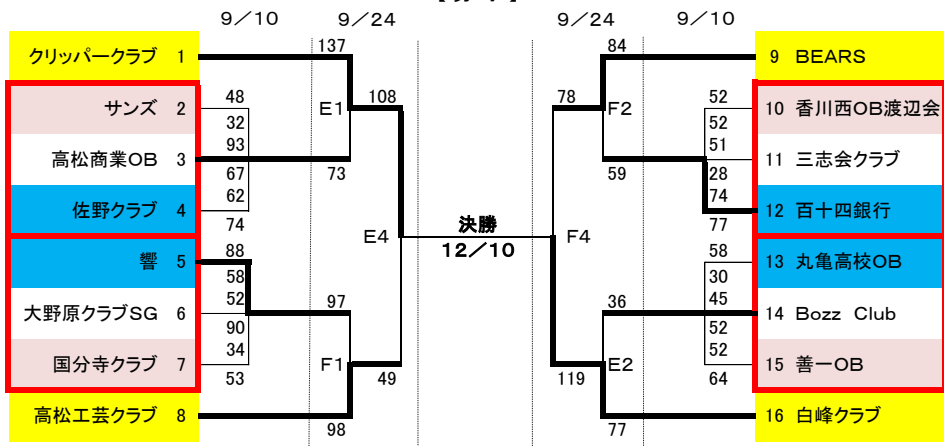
9／10　9／24　9／24　9／10

クリッパークラブ 1
サンズ 2
高松商業OB 3
佐野クラブ 4
響 5
大野原クラブSG 6
国分寺クラブ 7
高松工芸クラブ 8

137
48
32
93
67
62
74
E1
108
73
88
58
52
97
90
34
F1
53
49
98
E4

決勝
12／10

F4
84
78
F2
59
119
E2
36
77

52
52
51
28
74
77
58
30
45
52
52
64

9 BEARS
10 香川西OB渡辺会
11 三志会クラブ
12 百十四銀行
13 丸亀高校OB
14 Bozz Club
15 善一OB
16 白峰クラブ